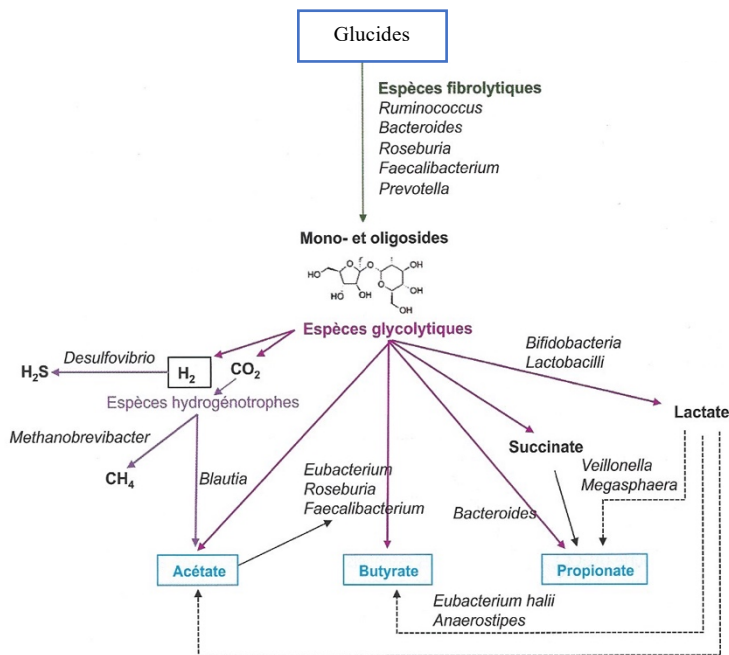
Glucides

Espèces fibrolytiques
Ruminococcus
Bacteroides
Roseburia
Faecalibacterium
Prevotella

Mono- et oligosides

HO
O
OH
HO
OH
OH
OH
OH

Espèces glycolytiques

Bifidobacteria
Lactobacilli

Desulfovibrio
$H_2S$
$H_2$
$CO_2$
Espèces hydrogénotrophes

Methanobrevibacter
$CH_4$
Blautia

Eubacterium
Roseburia
Faecalibacterium

Succinate
Lactate
Veillonella
Megasphaera
Bacteroides

Acétate
Butyrate
Propionate

Eubacterium halii
Anaerostipes